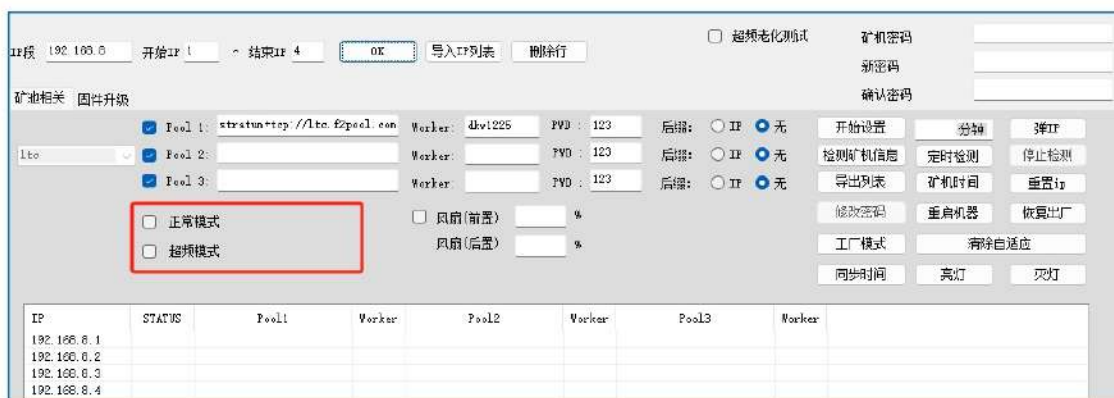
IP段 192.168.8 开始IP 1 ~ 结束IP 4 OK 导入IP列表 删除行

超频老化测试

矿机密码
新密码
确认密码

矿池相关 固件升级

lto

Pool 1: stratum+tcp://ltc.f2pool.com Worker: dkw1225 PWD : 123 后缀: IP 无
Pool 2: Worker: PWD : 123 后缀: IP 无
Pool 3: Worker: PWD : 123 后缀: IP 无

正常模式
超频模式

风扇(前置) %
风扇(后置) %

开始设置 分轴 弹IP
检测矿机信息 定时检测 停止检测
导出列表 矿机时间 重置ip
修改密码 重启机器 恢复出厂
工厂模式 清除自适应
同步时间 亮灯 灭灯

| IP | STATUS | Pool1 | Worker | Pool2 | Worker | Pool3 | Worker |
|---|---|---|---|---|---|---|---|
| 192.168.8.1 | | | | | | | |
| 192.168.8.2 | | | | | | | |
| 192.168.8.3 | | | | | | | |
| 192.168.8.4 | | | | | | | |